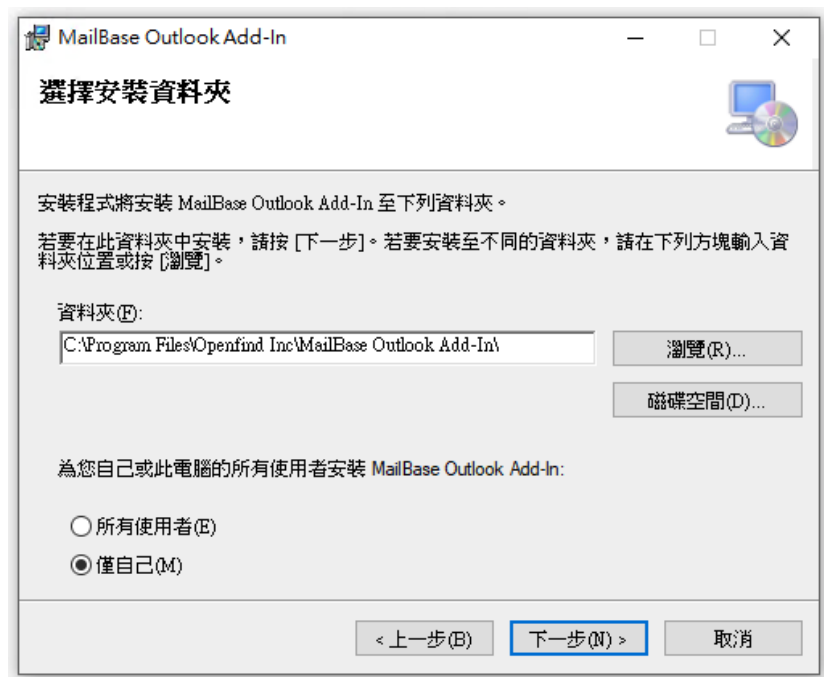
MailBase Outlook Add-In

選擇安裝資料夾

安裝程式將安裝 MailBase Outlook Add-In 至下列資料夾。

若要在此資料夾中安裝，請按 [下一步]。若要安裝至不同的資料夾，請在下列方塊輸入資料夾位置或按 [瀏覽]。

資料夾(F):

C:\Program Files\Openfind Inc\MailBase Outlook Add-In\

瀏覽(R)...

磁碟空間(D)...

為您自己或此電腦的所有使用者安裝 MailBase Outlook Add-In:

所有使用者(E)

僅自己(M)

< 上一步(B)

下一步(N) >

取消